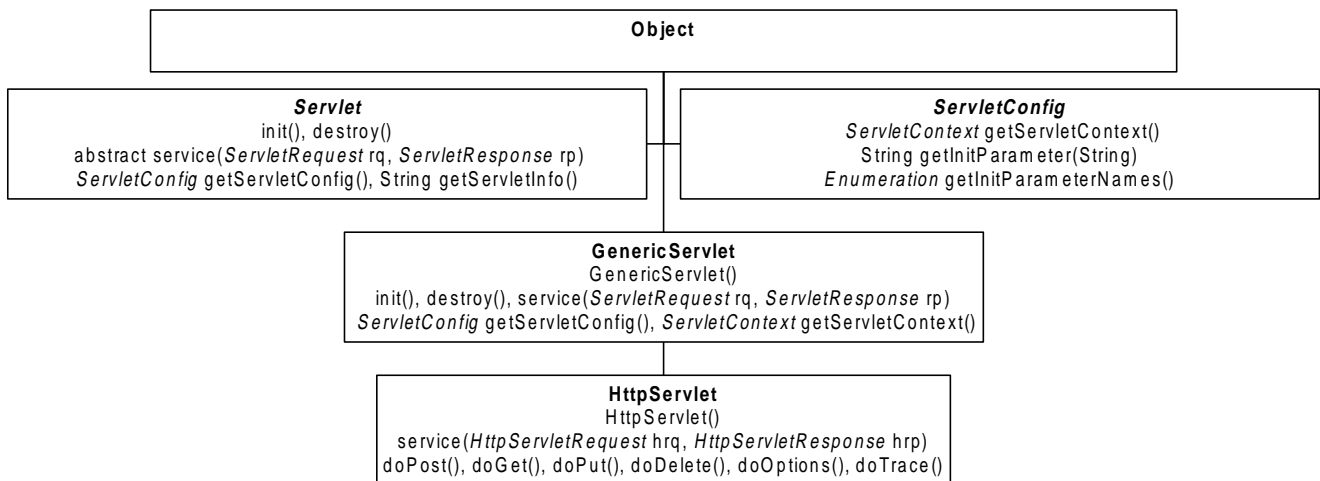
Object

Servlet
init(), destroy()
abstract service(ServletRequest rq, ServletResponse rp)
ServletConfig getServletConfig(), String getServletInfo()

ServletConfig
ServletContext getServletContext()
String getInitParameter(String)
Enumeration getInitParameterNames()

GenericServlet
GenericServlet()
init(), destroy(), service(ServletRequest rq, ServletResponse rp)
ServletConfig getServletConfig(), ServletContext getServletContext()

HttpServlet
HttpServlet()
service(HttpServletRequest hrq, HttpServletResponse hrp)
doPost(), doGet(), doPut(), doDelete(), doOptions(), doTrace()